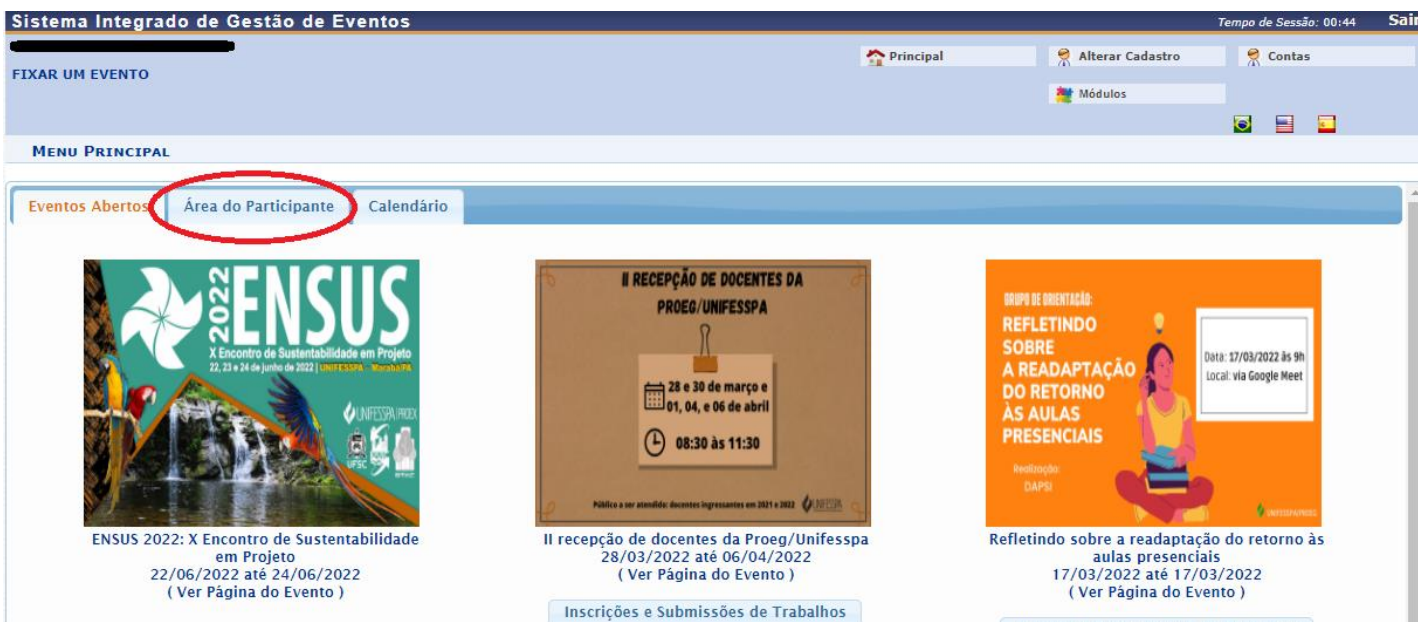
Sistema Integrado de Gestão de Eventos

Tempo de Sessão: 00:44

Sair

FIXAR UM EVENTO

Principal

Alterar Cadastro

Contas

Módulos

MENU PRINCIPAL

Eventos Abertos

Área do Participante

Calendário

2022 ENSUS
X Encontro de Sustentabilidade em Projeto
22, 23 e 24 de junho de 2022 | UNIFESSPA - Marabá/PA
UNIFESSPA | PROEX
UFSC

ENSUS 2022: X Encontro de Sustentabilidade em Projeto
22/06/2022 até 24/06/2022
( Ver Página do Evento )

II RECEPÇÃO DE DOCENTES DA PROEG/UNIFESSPA
28 e 30 de março e 01, 04, e 06 de abril
08:30 às 11:30
Público a ser atendido: docentes ingressantes em 2021 e 2022 UNIFESSPA

II recepção de docentes da Proeg/Unifesspa
28/03/2022 até 06/04/2022
( Ver Página do Evento )

Inscrições e Submissões de Trabalhos

GRUPO DE ORIENTAÇÃO:
REFLETINDO SOBRE A READAPTAÇÃO DO RETORNO ÀS AULAS PRESENCIAIS
Data: 17/03/2022 às 9h
Local: via Google Meet
Realização: DAPSI
UNIFESSPA/PROEG

Refletindo sobre a readaptação do retorno às aulas presenciais
17/03/2022 até 17/03/2022
( Ver Página do Evento )